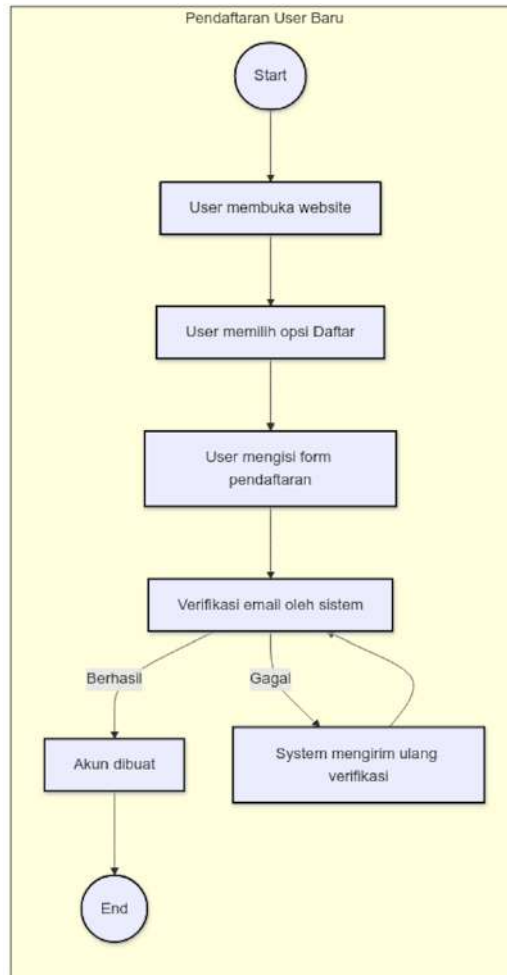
Pendaftaran User Baru

Start

User membuka website

User memilih opsi Daftar

User mengisi form pendaftaran

Verifikasi email oleh sistem

Berhasil

Gagal

Akun dibuat

System mengirim ulang verifikasi

End